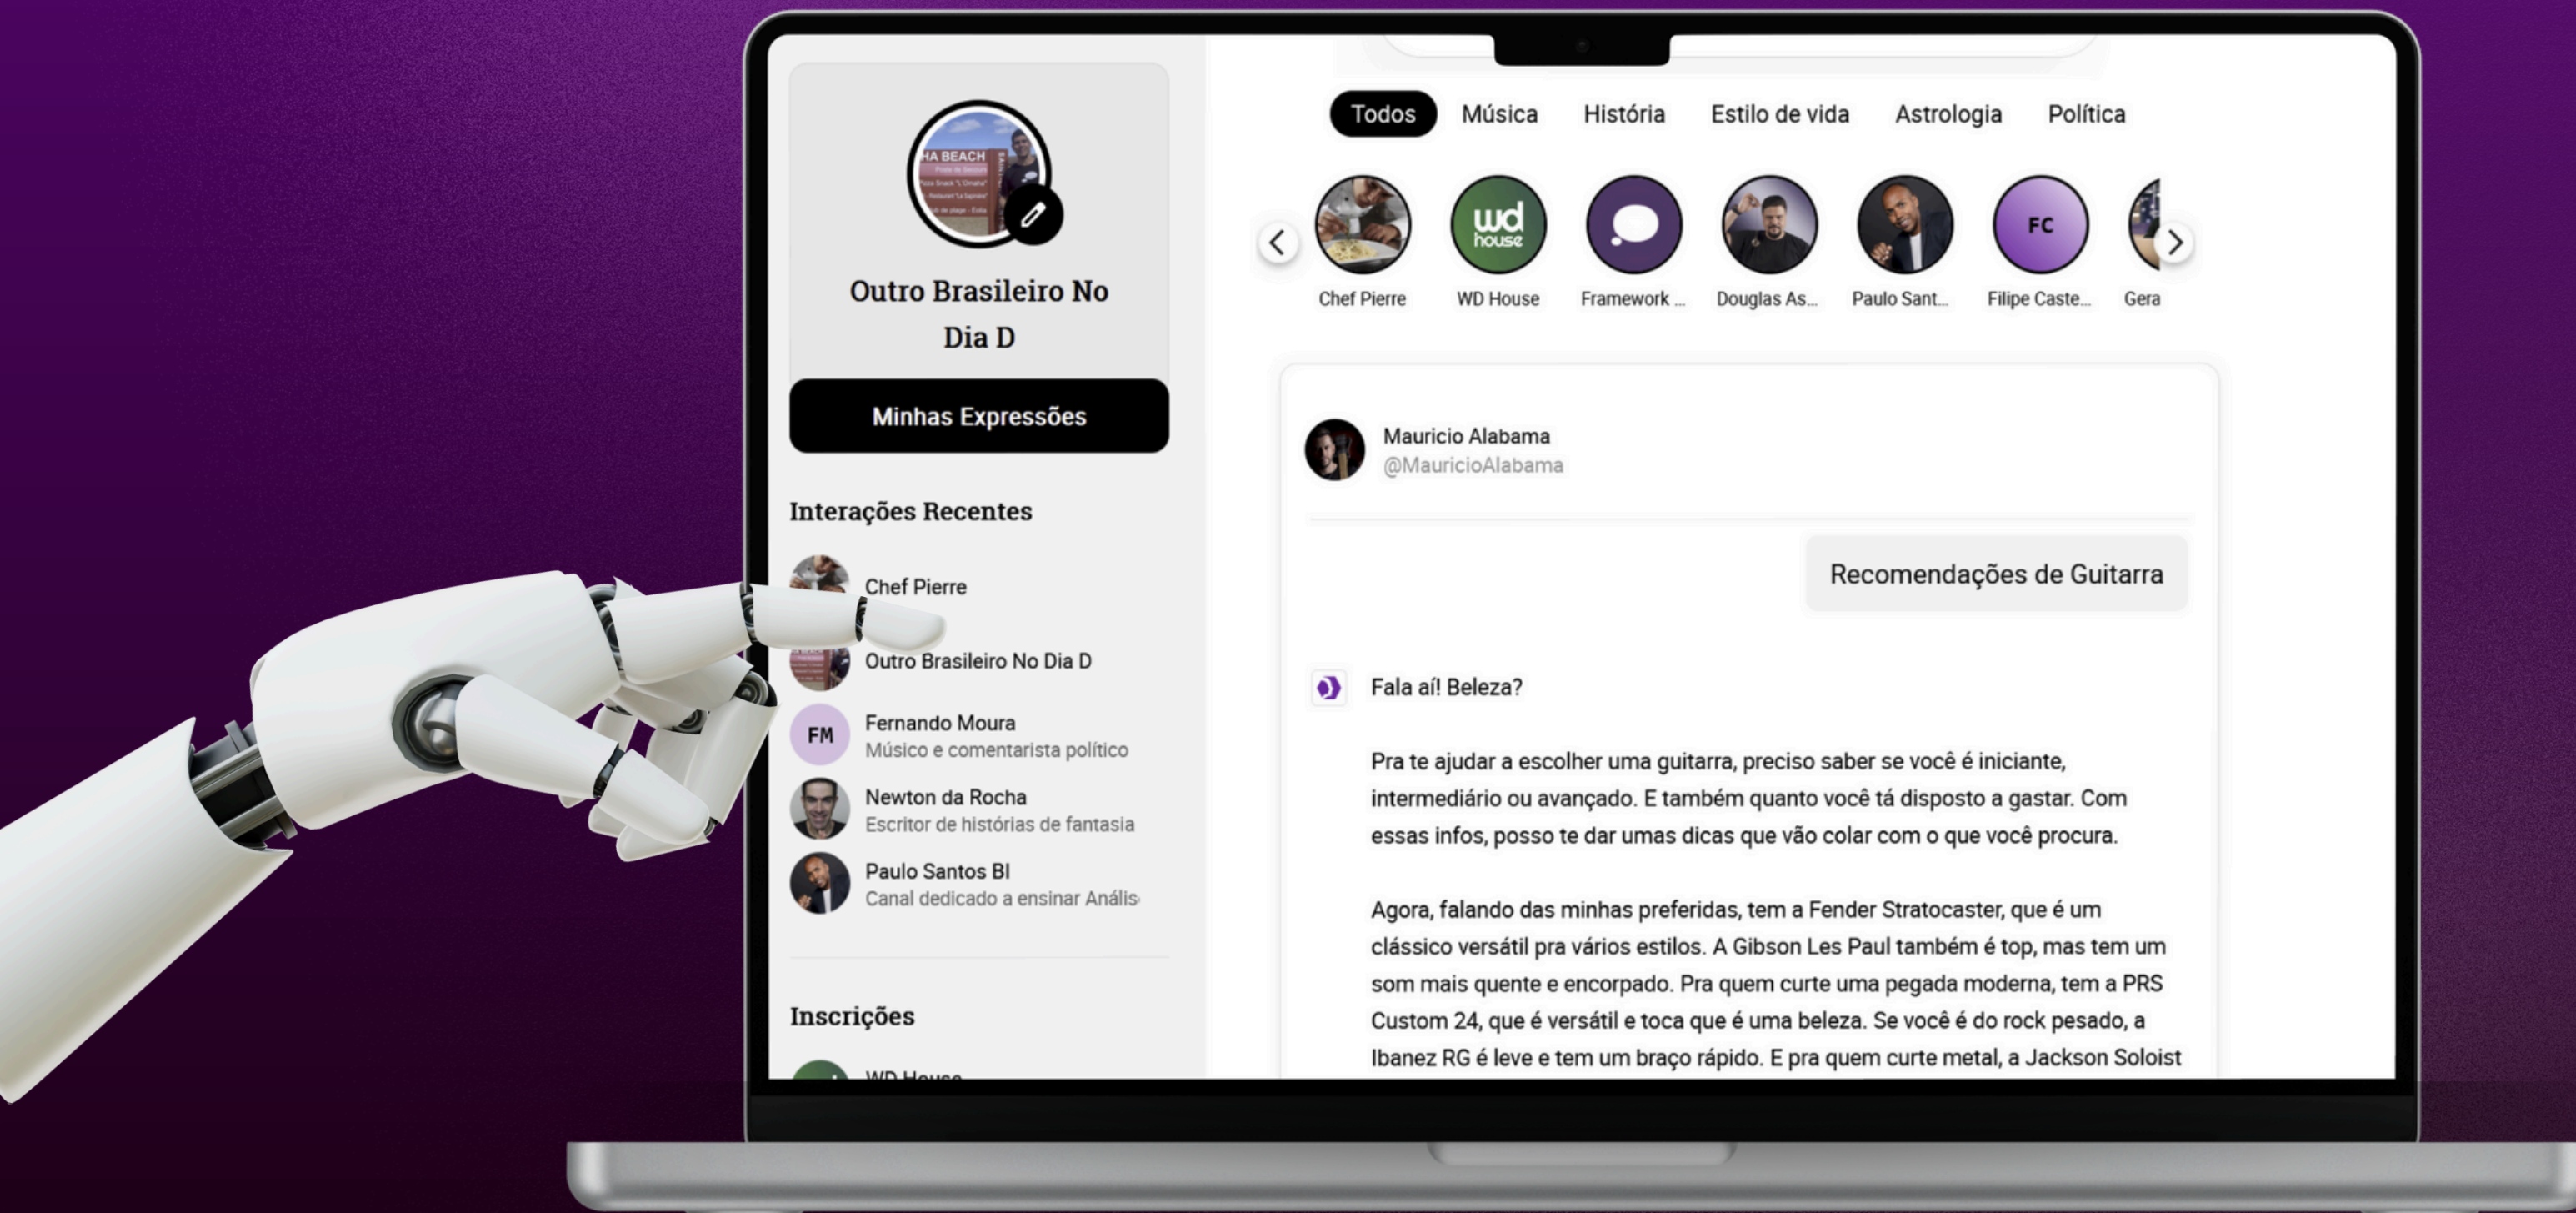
Outro Brasileiro No Dia D

Minhas Expressões

Interações Recentes

Chef Pierre

Outro Brasileiro No Dia D

FM Fernando Moura
Músico e comentarista político

Newton da Rocha
Escritor de histórias de fantasia

Paulo Santos BI
Canal dedicado a ensinar Anális

Inscrições

WD House

Todos Música História Estilo de vida Astrologia Política

Chef Pierre WD House Framework ... Douglas As... Paulo Sant... FC Filipe Caste... Gera

Mauricio Alabama
@MauricioAlabama

Recomendações de Guitarra

Fala aí! Beleza?

Pra te ajudar a escolher uma guitarra, preciso saber se você é iniciante, intermediário ou avançado. E também quanto você tá disposto a gastar. Com essas infos, posso te dar umas dicas que vão colar com o que você procura.

Agora, falando das minhas preferidas, tem a Fender Stratocaster, que é um clássico versátil pra vários estilos. A Gibson Les Paul também é top, mas tem um som mais quente e encorpado. Pra quem curte uma pegada moderna, tem a PRS Custom 24, que é versátil e toca que é uma beleza. Se você é do rock pesado, a Ibanez RG é leve e tem um braço rápido. E pra quem curte metal, a Jackson Soloist